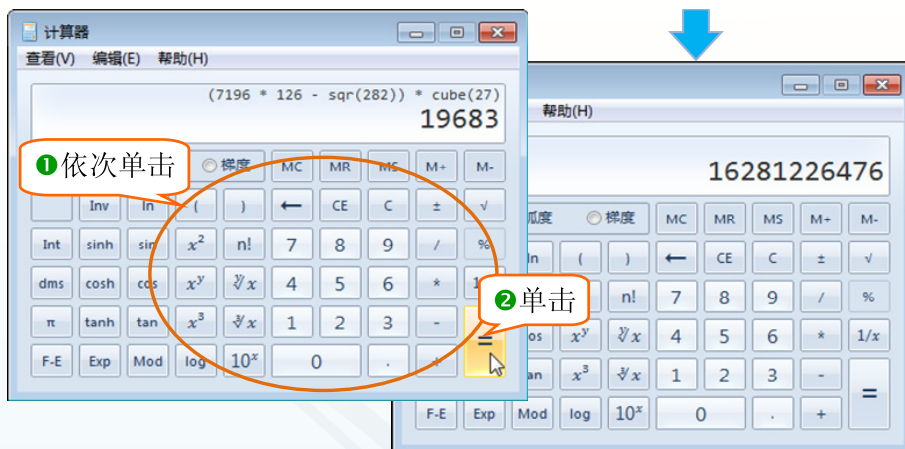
计算器

查看(V) 编辑(E) 帮助(H)

(7196 * 126 - sqr(282)) * cube(27)

19683

❶依次单击

梯度 MC MR MS M+ M-

Inv ln ( ) ← CE C ± √

Int sinh sin $x^2$ n! 7 8 9 / %

dms cosh cos $x^y$ $\sqrt[y]{x}$ 4 5 6 * 1

π tanh tan $x^3$ $\sqrt[3]{x}$ 1 2 3 -

F-E Exp Mod log $10^x$ 0 . + =

❷单击

帮助(H)

16281226476

弧度 梯度 MC MR MS M+ M-

ln ( ) ← CE C ± √

n! 7 8 9 / %

os $x^y$ $\sqrt[y]{x}$ 4 5 6 * 1/x

an $x^3$ $\sqrt[3]{x}$ 1 2 3 -

F-E Exp Mod log $10^x$ 0 . + =